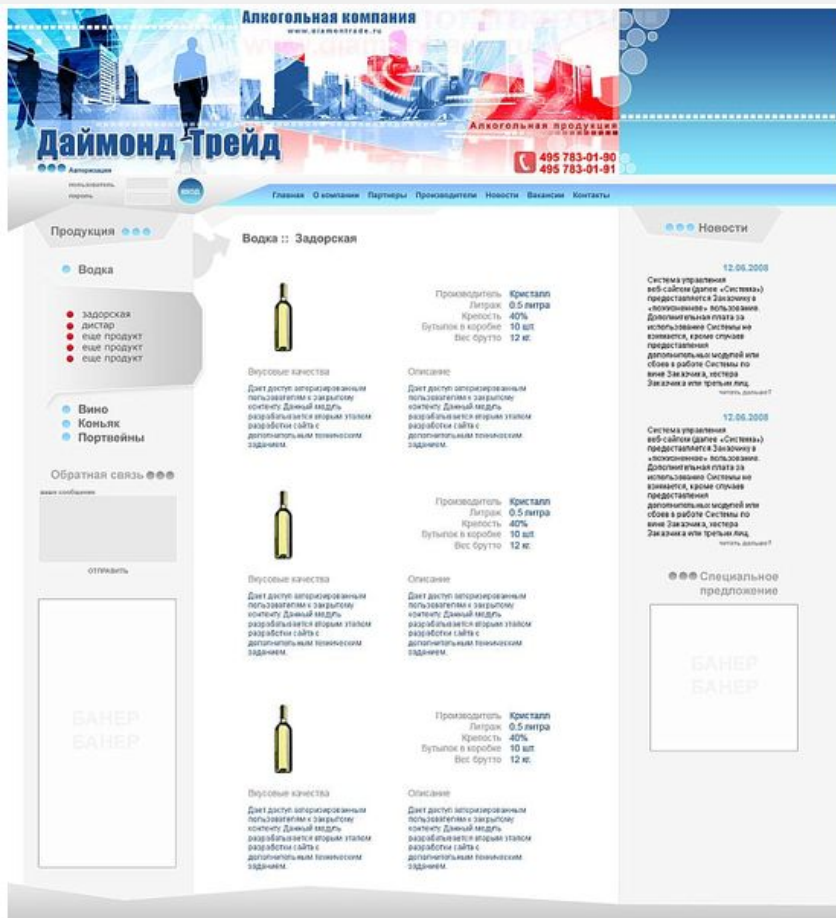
Алкогольная компания
www.diamontrade.ru

Даймонд Трейд

Алкогольная продукция

495 783-01-90
495 783-01-91

Авторизация
пользователь
пароль
вход

Главная О компании Партнеры Производители Новости Вакансии Контакты

Продукция

Водка

задорская
дистар
еще продукт
еще продукт
еще продукт

Вино
Коньяк
Портвейны

Обратная связь
ваше сообщение
отправить

БАНЕР
БАНЕР

Водка :: Задорская

Производитель Кристалл
Литраж 0.5 литра
Крепость 40%
Бутылок в коробке 10 шт
Вес брутто 12 кг.

Вкусовые качества
Дает доступ авторизированным пользователям к закрытому контенту. Данный модуль разрабатывается вторым этапом разработки сайта с дополнительным техническим заданием.

Описание
Дает доступ авторизированным пользователям к закрытому контенту. Данный модуль разрабатывается вторым этапом разработки сайта с дополнительным техническим заданием.

Производитель Кристалл
Литраж 0.5 литра
Крепость 40%
Бутылок в коробке 10 шт
Вес брутто 12 кг.

Вкусовые качества
Дает доступ авторизированным пользователям к закрытому контенту. Данный модуль разрабатывается вторым этапом разработки сайта с дополнительным техническим заданием.

Описание
Дает доступ авторизированным пользователям к закрытому контенту. Данный модуль разрабатывается вторым этапом разработки сайта с дополнительным техническим заданием.

Производитель Кристалл
Литраж 0.5 литра
Крепость 40%
Бутылок в коробке 10 шт
Вес брутто 12 кг.

Вкусовые качества
Дает доступ авторизированным пользователям к закрытому контенту. Данный модуль разрабатывается вторым этапом разработки сайта с дополнительным техническим заданием.

Описание
Дает доступ авторизированным пользователям к закрытому контенту. Данный модуль разрабатывается вторым этапом разработки сайта с дополнительным техническим заданием.

Новости

12.06.2008
Система управления веб-сайтом (далее «Система») предоставляется Заказчику в «пожизненное» пользование. Дополнительная плата за использование Системы не взимается, кроме случаев предоставления дополнительных модулей или сбоев в работе Системы по вине Заказчика, хостера Заказчика или третьих лиц.
читать дальше?

12.06.2008
Система управления веб-сайтом (далее «Система») предоставляется Заказчику в «пожизненное» пользование. Дополнительная плата за использование Системы не взимается, кроме случаев предоставления дополнительных модулей или сбоев в работе Системы по вине Заказчика, хостера Заказчика или третьих лиц.
читать дальше?

Специальное предложение

БАНЕР
БАНЕР